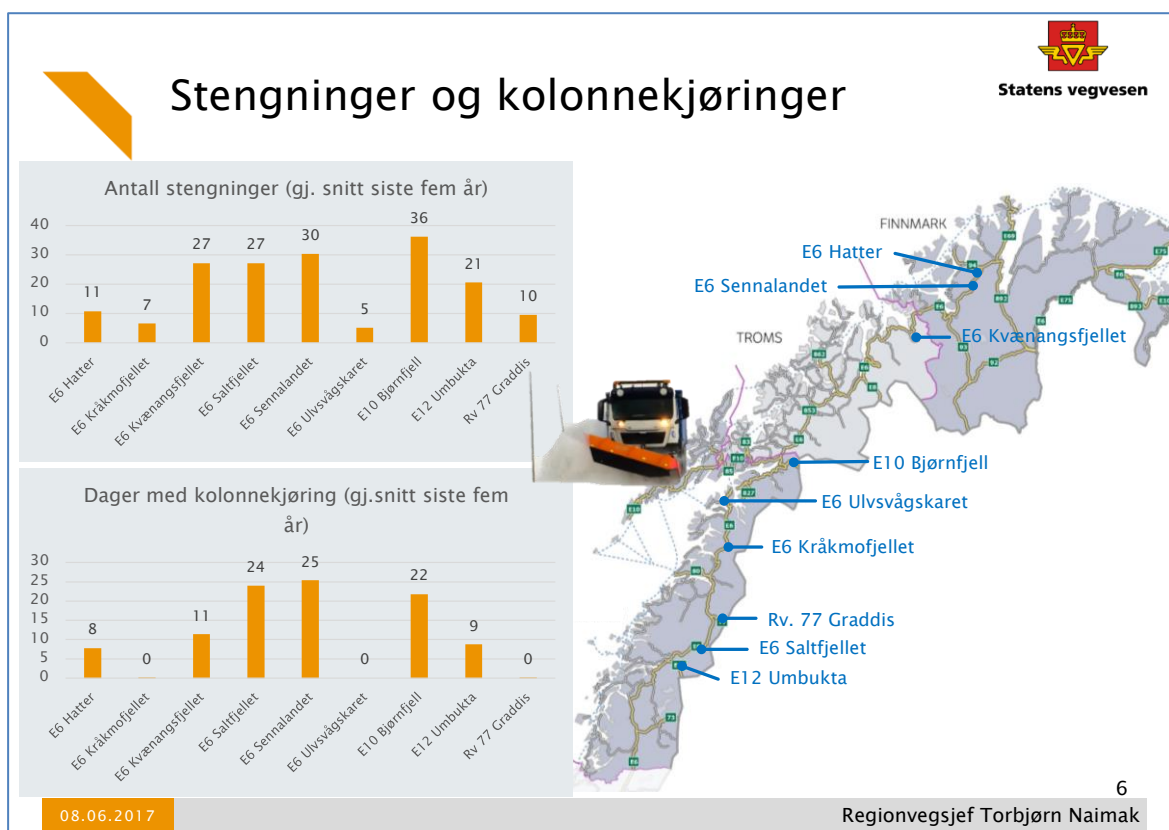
Stengninger og kolonnekjøringer

Statens vegvesen

Antall stengninger (gj. snitt siste fem år)

| | E6 Hatter | E6 Kråkmofjellet | E6 Kvænangsfjellet | E6 Saltfjellet | E6 Sennalandet | E6 Ulvsvågskaret | E10 Bjørnfjell | E12 Umbukta | Rv 77 Graddis |
|---|---|---|---|---|---|---|---|---|---|
| | 11 | 7 | 27 | 27 | 30 | 5 | 36 | 21 | 10 |

40
30
20
10
0

Dager med kolonnekjøring (gj.snitt siste fem år)

| | E6 Hatter | E6 Kråkmofjellet | E6 Kvænangsfjellet | E6 Saltfjellet | E6 Sennalandet | E6 Ulvsvågskaret | E10 Bjørnfjell | E12 Umbukta | Rv 77 Graddis |
|---|---|---|---|---|---|---|---|---|---|
| | 8 | 0 | 11 | 24 | 25 | 0 | 22 | 9 | 0 |

30
25
20
15
10
5
0

FINNMARK
TROMS
E6 Hatter
E6 Sennalandet
E6 Kvænangsfjellet
E10 Bjørnfjell
E6 Ulvsvågskaret
E6 Kråkmofjellet
Rv. 77 Graddis
E6 Saltfjellet
E12 Umbukta

6

08.06.2017

Regionvegsjef Torbjørn Naimak